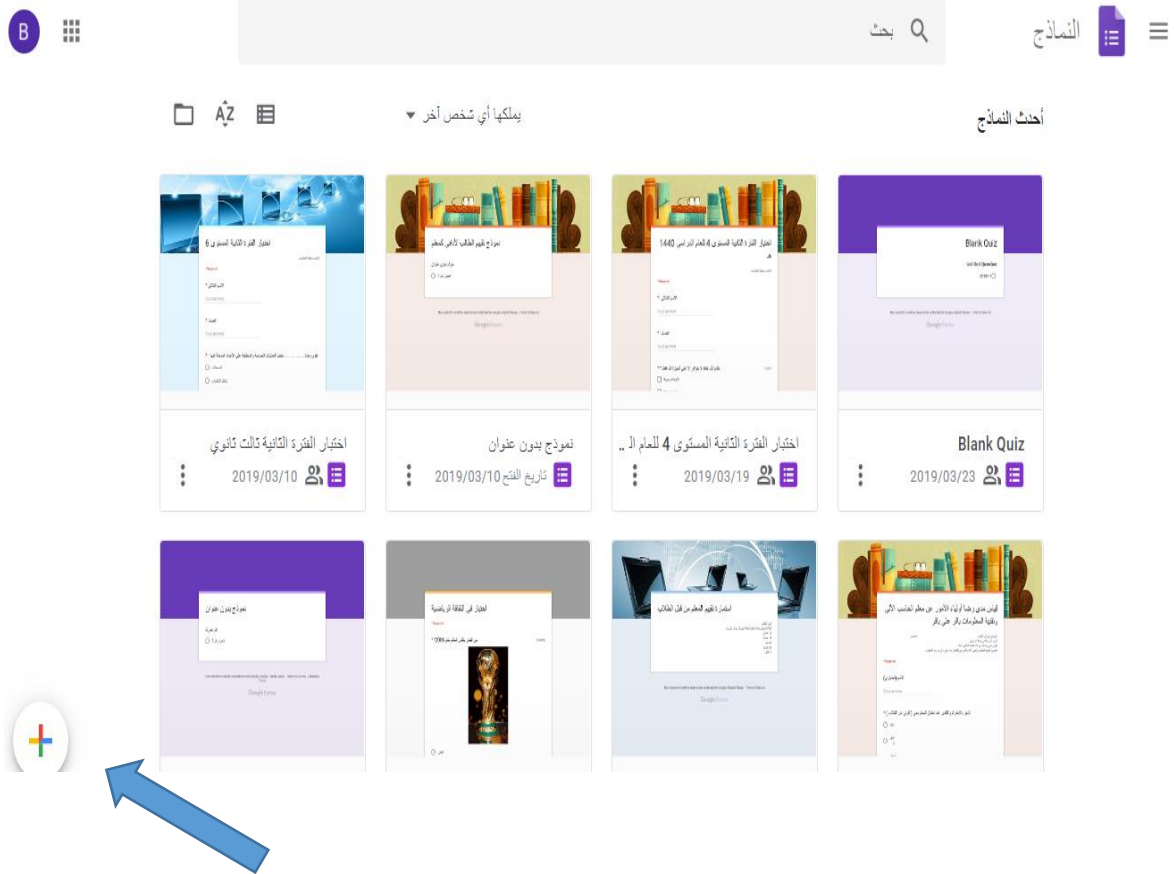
النماذج

بحث

B

أحدث النماذج

يملكها أي شخص آخر ▾

Blank Quiz

Blank Quiz
2019/03/23

اختبار الفترة الثانية المستوى 4 للعام الدراسي 1440 هـ

اختبار الفترة الثانية المستوى 4 للعام ال ..
2019/03/19

نموذج تقييم الطالب لأداء المعلم

نموذج بدون عنوان
تاريخ الفتح 2019/03/10

اختبار الفترة الثانية المستوى 6

اختبار الفترة الثانية ثالث ثانوي
2019/03/10

قياس مدى رضا أولياء الأمور عن معلم الحاسب الآلي وتقنية المعلومات بالرياض

استمارة تقييم المعلم من قبل الطالب

اختبار في الثقافة الرياضية

نموذج بدون عنوان